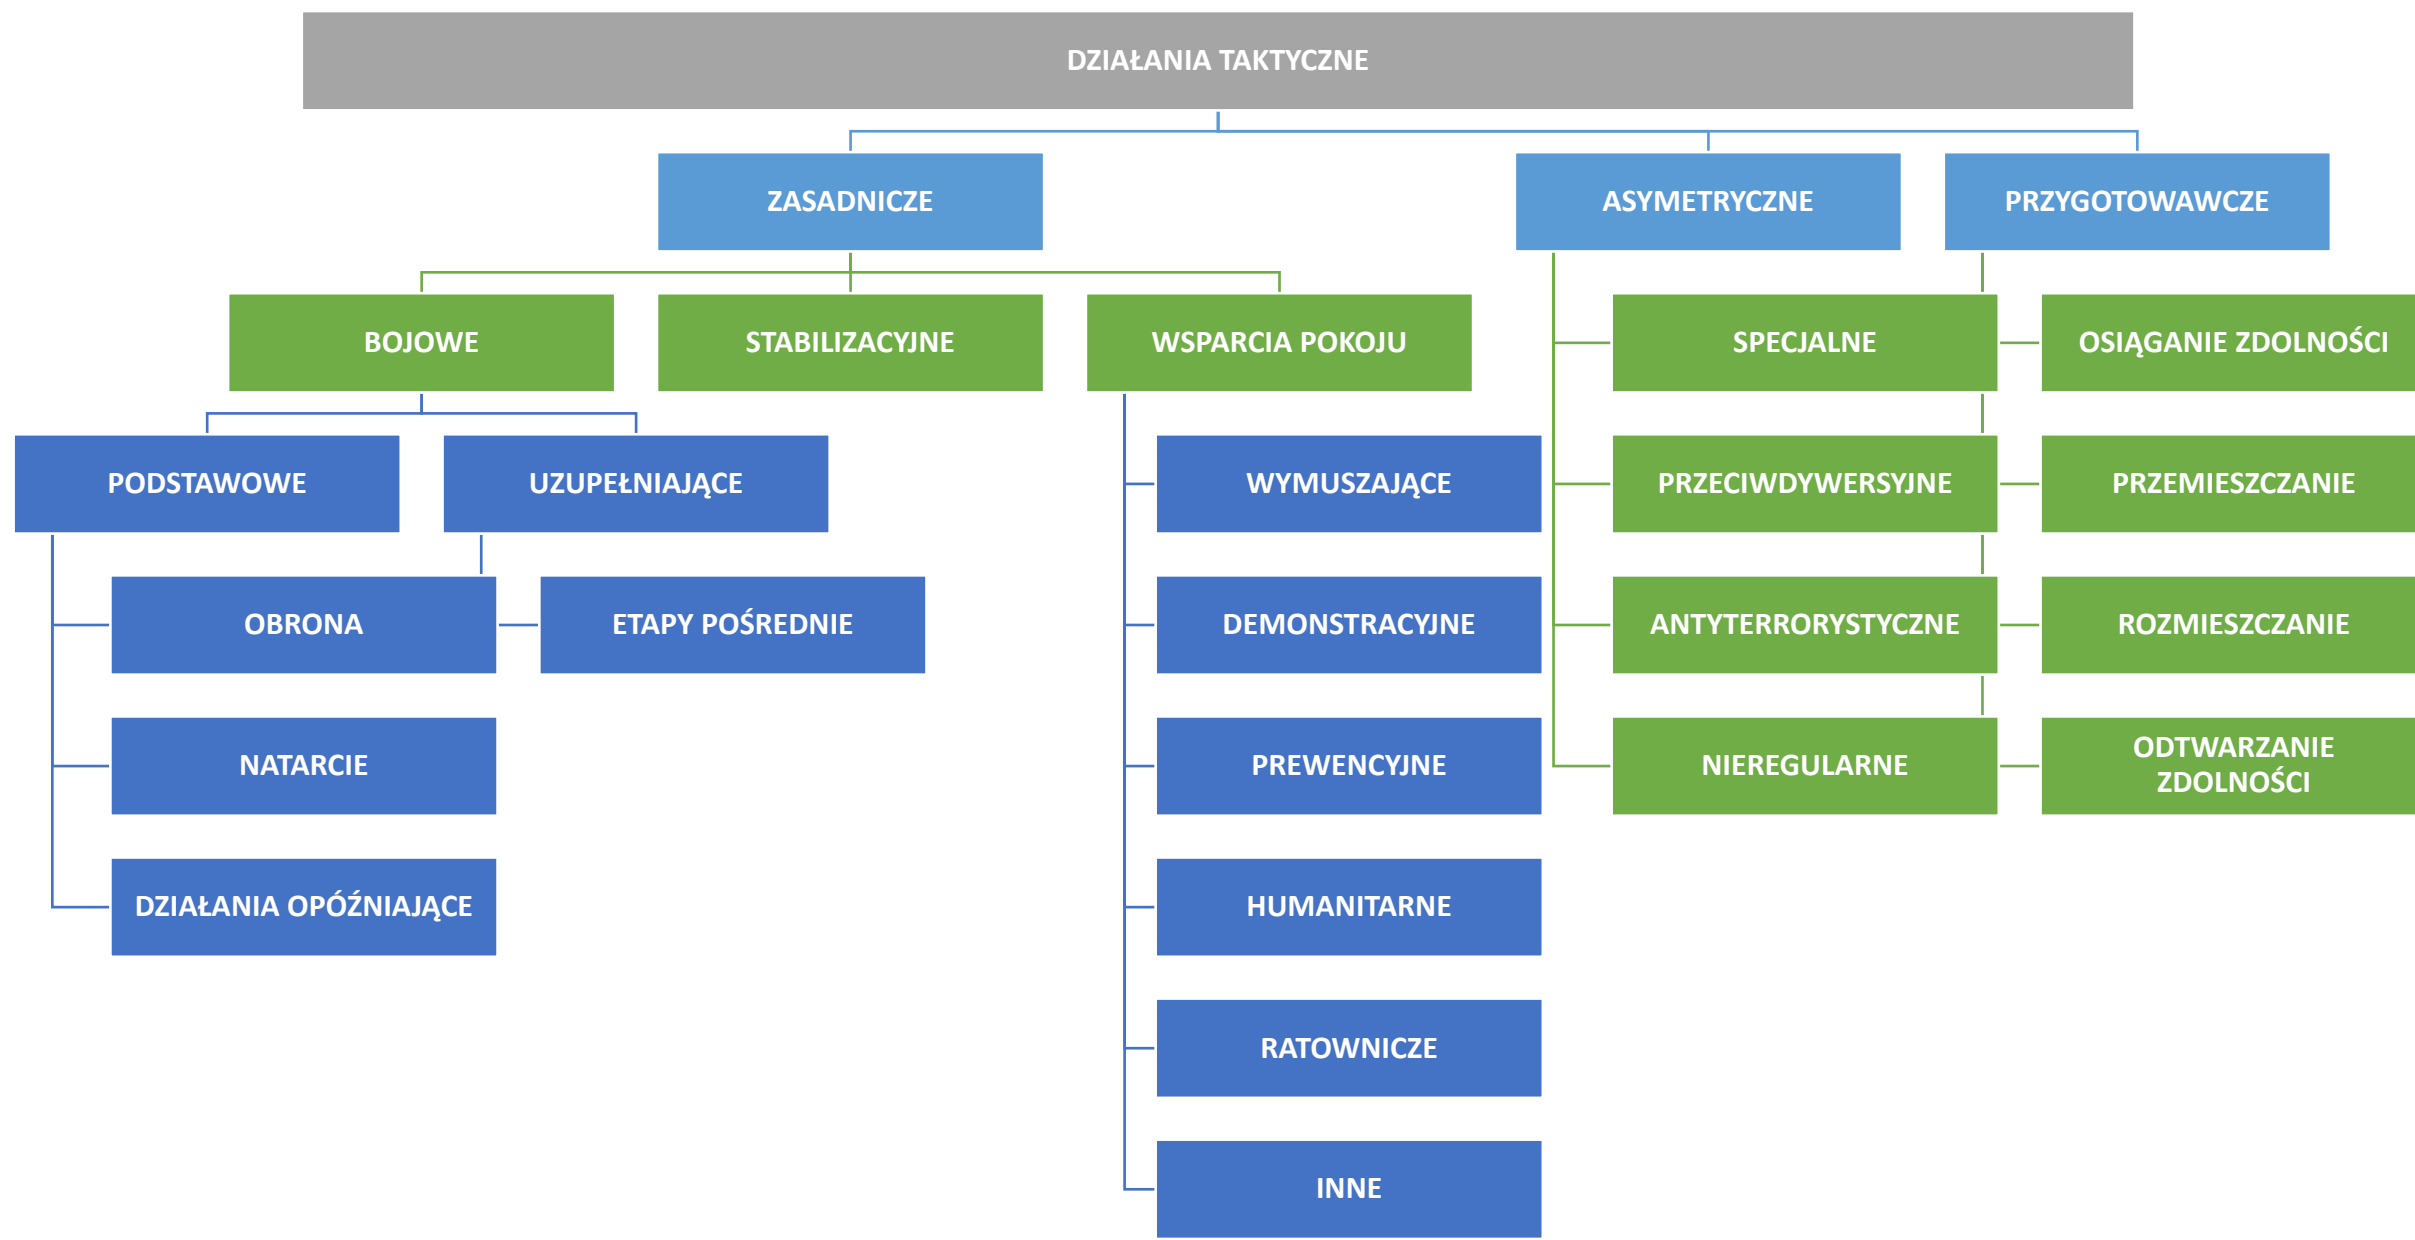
DZIAŁANIA TAKTYCZNE

ZASADNICZE

ASYMETRYCZNE

PRZYGOTOWAWCZE

BOJOWE

STABILIZACYJNE

WSPARCIA POKOJU

SPECJALNE

OSIĄGANIE ZDOLNOŚCI

PODSTAWOWE

UZUPEŁNIAJĄCE

WYMUSZAJĄCE

PRZECIWDYWERSYJNE

PRZEMIESZCZANIE

OBRONA

ETAPY POŚREDNIE

DEMONSTRACYJNE

ANTYTERRORYSTYCZNE

ROZMIESZCZANIE

NATARCIE

PREWENCYJNE

NIEREGULARNE

ODTWARZANIE ZDOLNOŚCI

DZIAŁANIA OPÓŹNIAJĄCE

HUMANITARNE

RATOWNICZE

INNE